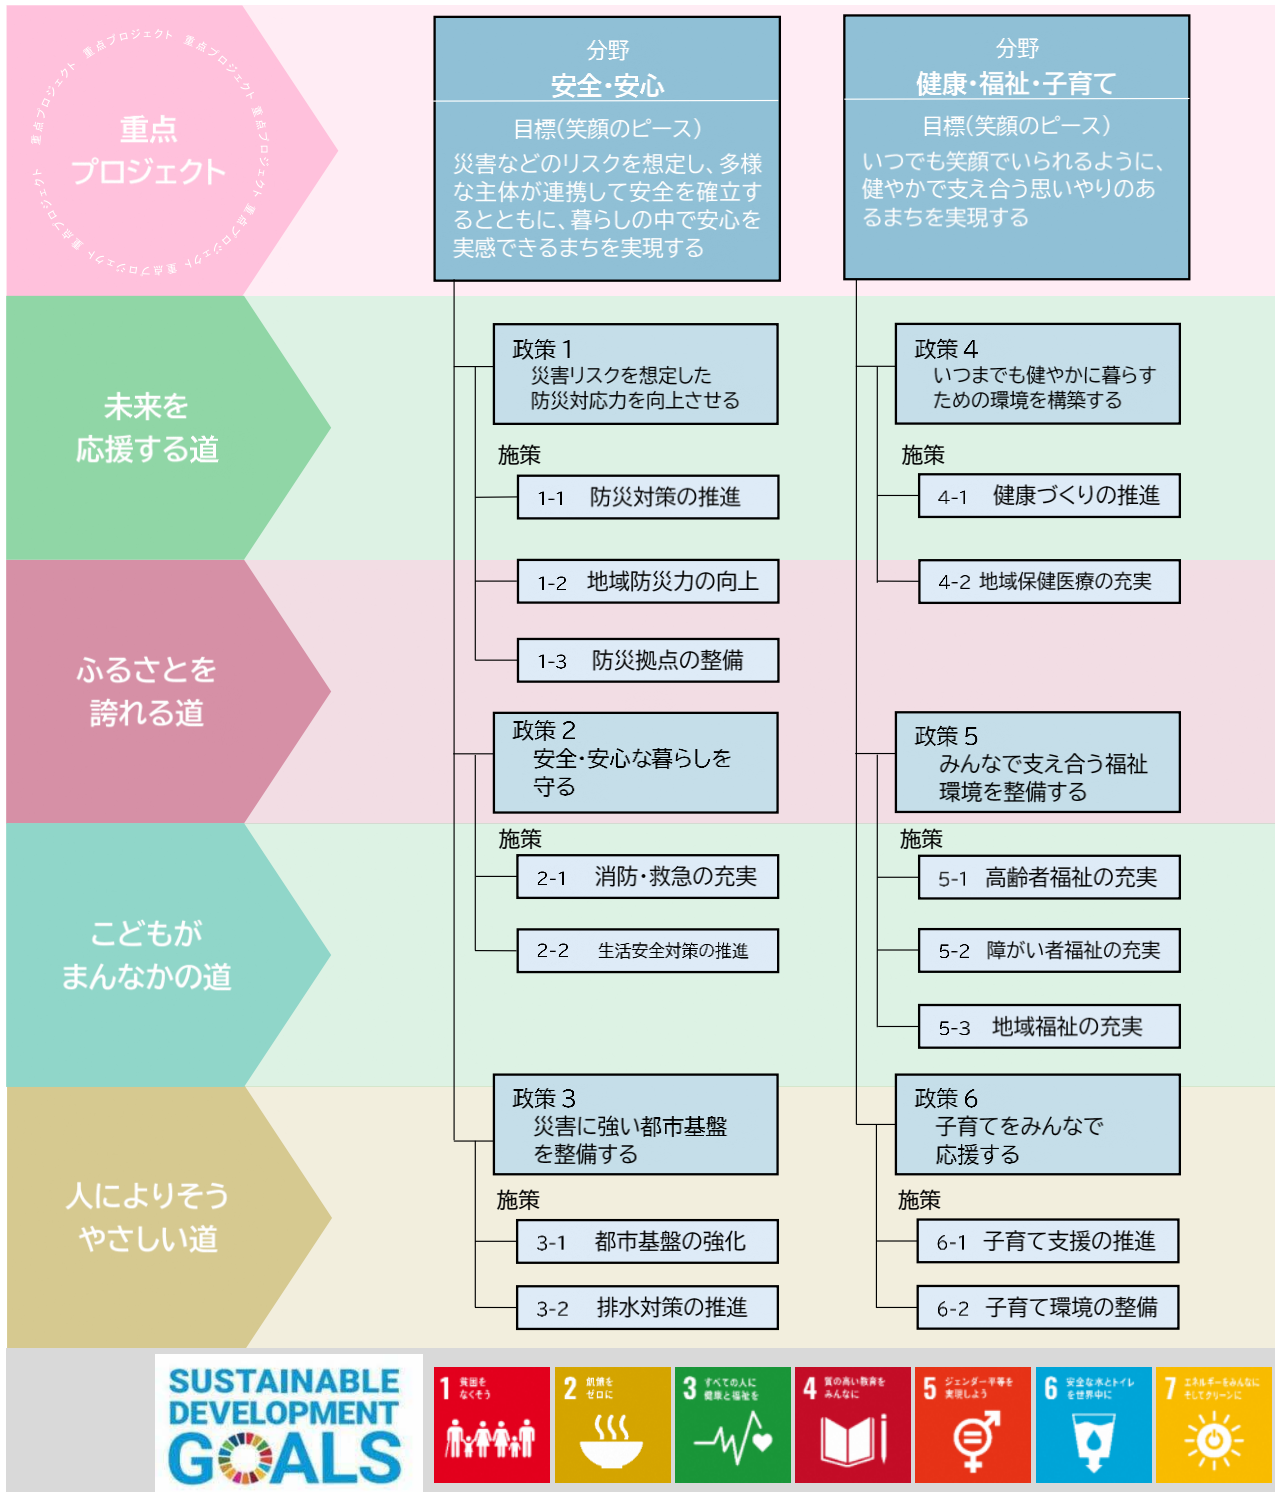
重点プロジェクト 重点プロジェクト 重点プロジェクト 重点プロジェクト 重点プロジェクト

重点
プロジェクト

分野
安全･安心

目標(笑顔のピース)
災害などのリスクを想定し、多様な主体が連携して安全を確立するとともに、暮らしの中で安心を実感できるまちを実現する

分野
健康･福祉･子育て

目標(笑顔のピース)
いつでも笑顔でいられるように、健やかで支え合う思いやりのあるまちを実現する

未来を
応援する道

政策 1
災害リスクを想定した防災対応力を向上させる

施策
1-1 防災対策の推進

1-2 地域防災力の向上

1-3 防災拠点の整備

政策 4
いつまでも健やかに暮らすための環境を構築する

施策
4-1 健康づくりの推進

4-2 地域保健医療の充実

ふるさとを
誇れる道

政策 2
安全･安心な暮らしを守る

施策
2-1 消防･救急の充実

2-2 生活安全対策の推進

政策 5
みんなで支え合う福祉環境を整備する

施策
5-1 高齢者福祉の充実

5-2 障がい者福祉の充実

5-3 地域福祉の充実

こどもが
まんなかの道

人によりそう
やさしい道

政策 3
災害に強い都市基盤を整備する

施策
3-1 都市基盤の強化

3-2 排水対策の推進

政策 6
子育てをみんなで応援する

施策
6-1 子育て支援の推進

6-2 子育て環境の整備

SUSTAINABLE DEVELOPMENT GOALS

1 貧困をなくそう
2 飢餓をゼロに
3 すべての人に健康と福祉を
4 質の高い教育をみんなに
5 ジェンダー平等を実現しよう
6 安全な水とトイレを世界中に
7 エネルギーをみんなに そしてクリーンに